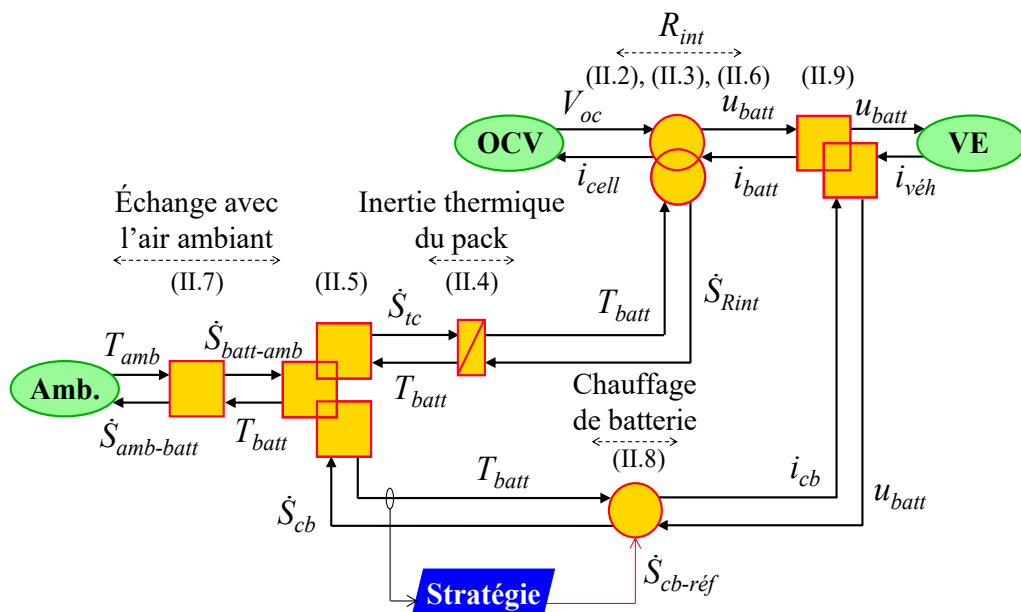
$R_{int}$
(II.2), (II.3), (II.6)
(II.9)
$V_{oc}$
$u_{batt}$
$u_{batt}$
OCV
VE
$i_{cell}$
$i_{batt}$
$i_{véh}$
Échange avec l'air ambiant
Inertie thermique du pack
(II.7)
(II.5)
(II.4)
$\dot{S}_{tc}$
$T_{batt}$
$\dot{S}_{Rint}$
$T_{amb}$
$\dot{S}_{batt\text{-}amb}$
Amb.
$T_{batt}$
$\dot{S}_{amb\text{-}batt}$
$T_{batt}$
Chauffage de batterie
(II.8)
$T_{batt}$
$i_{cb}$
$u_{batt}$
$\dot{S}_{cb}$
Stratégie
$\dot{S}_{cb\text{-}réf}$